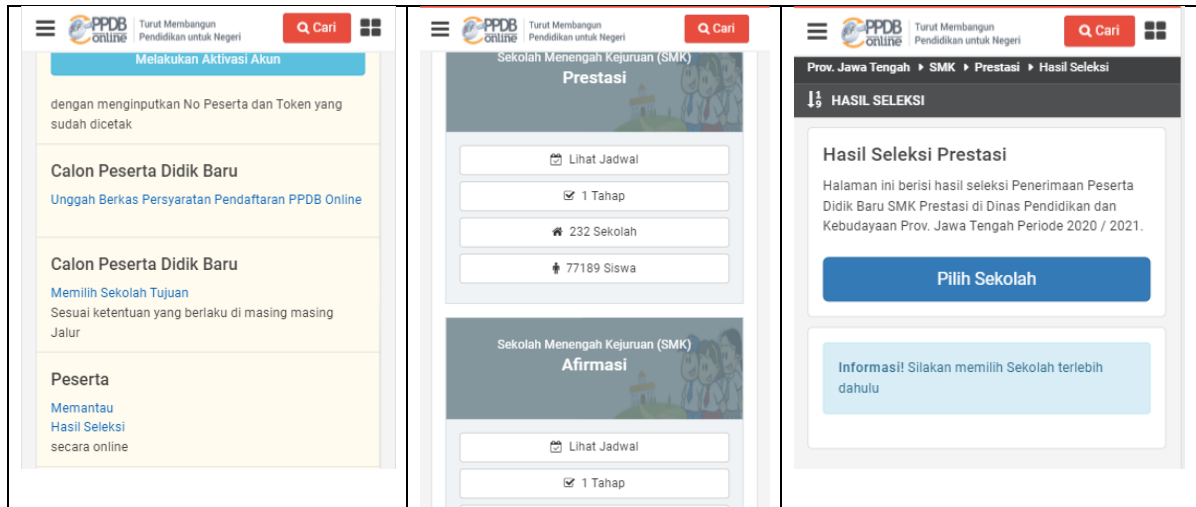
PPDB online Turut Membangun Pendidikan untuk Negeri
Cari

Melakukan Aktivasi Akun

dengan menginputkan No Peserta dan Token yang sudah dicetak

Calon Peserta Didik Baru

Unggah Berkas Persyaratan Pendaftaran PPDB Online

Calon Peserta Didik Baru

Memilih Sekolah Tujuan

Sesuai ketentuan yang berlaku di masing masing Jalur

Peserta

Memantau
Hasil Seleksi
secara online

PPDB online Turut Membangun Pendidikan untuk Negeri
Cari

Sekolah Menengah Kejuruan (SMK)
Prestasi

Lihat Jadwal
1 Tahap
232 Sekolah
77189 Siswa

Sekolah Menengah Kejuruan (SMK)
Afirmasi

Lihat Jadwal
1 Tahap

PPDB online Turut Membangun Pendidikan untuk Negeri
Cari

Prov. Jawa Tengah ▸ SMK ▸ Prestasi ▸ Hasil Seleksi

HASIL SELEKSI

Hasil Seleksi Prestasi

Halaman ini berisi hasil seleksi Penerimaan Peserta Didik Baru SMK Prestasi di Dinas Pendidikan dan Kebudayaan Prov. Jawa Tengah Periode 2020 / 2021.

Pilih Sekolah

Informasi! Silakan memilih Sekolah terlebih dahulu